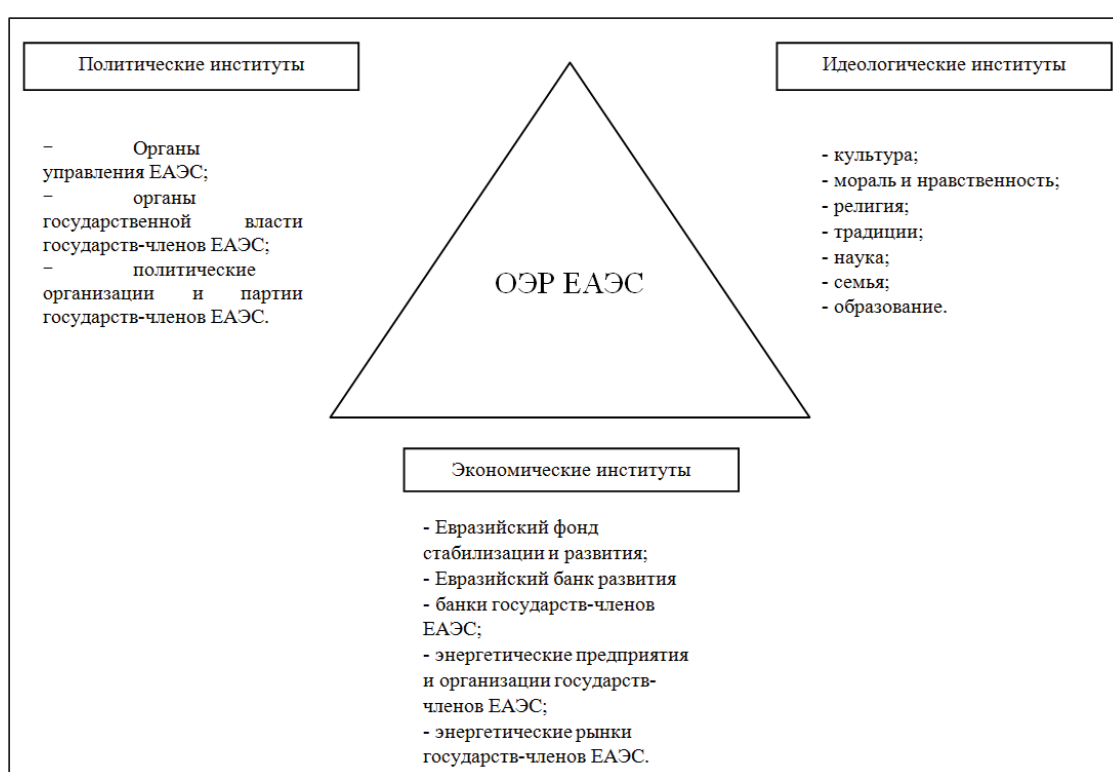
Политические институты

Идеологические институты

− Органы управления ЕАЭС;
− органы государственной власти государств-членов ЕАЭС;
− политические организации и партии государств-членов ЕАЭС.

ОЭР ЕАЭС

- культура;
- мораль и нравственность;
- религия;
- традиции;
- наука;
- семья;
- образование.

Экономические институты

- Евразийский фонд стабилизации и развития;
- Евразийский банк развития
- банки государств-членов ЕАЭС;
- энергетические предприятия и организации государств-членов ЕАЭС;
- энергетические рынки государств-членов ЕАЭС.